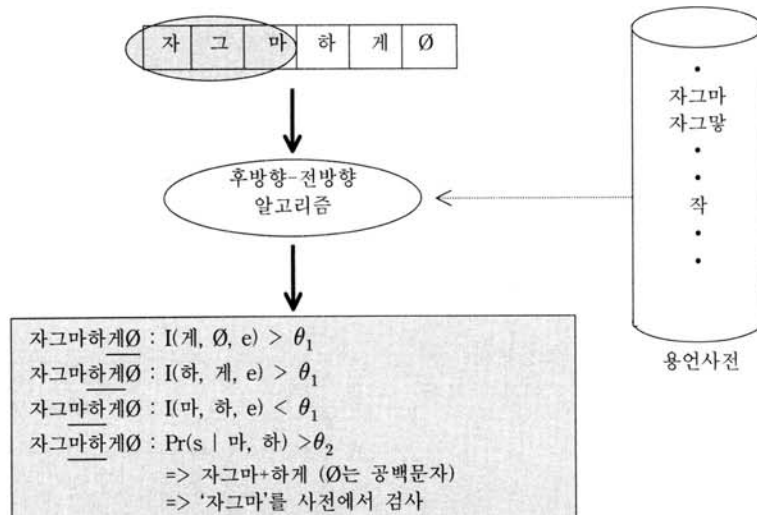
| 자 | 그 | 마 | 하 | 게 | Ø |
|---|---|---|---|---|---|

후방향-전방향
알고리즘

•
자그마
자그맣
•
•
작
•
•

용언사전

자그마하게Ø : I(게, Ø, e) > $\theta_1$
자그마하게Ø : I(하, 게, e) > $\theta_1$
자그마하게Ø : I(마, 하, e) < $\theta_1$
자그마하게Ø : Pr(s | 마, 하) >$\theta_2$
=> 자그마+하게 (Ø는 공백문자)
=> '자그마'를 사전에서 검사